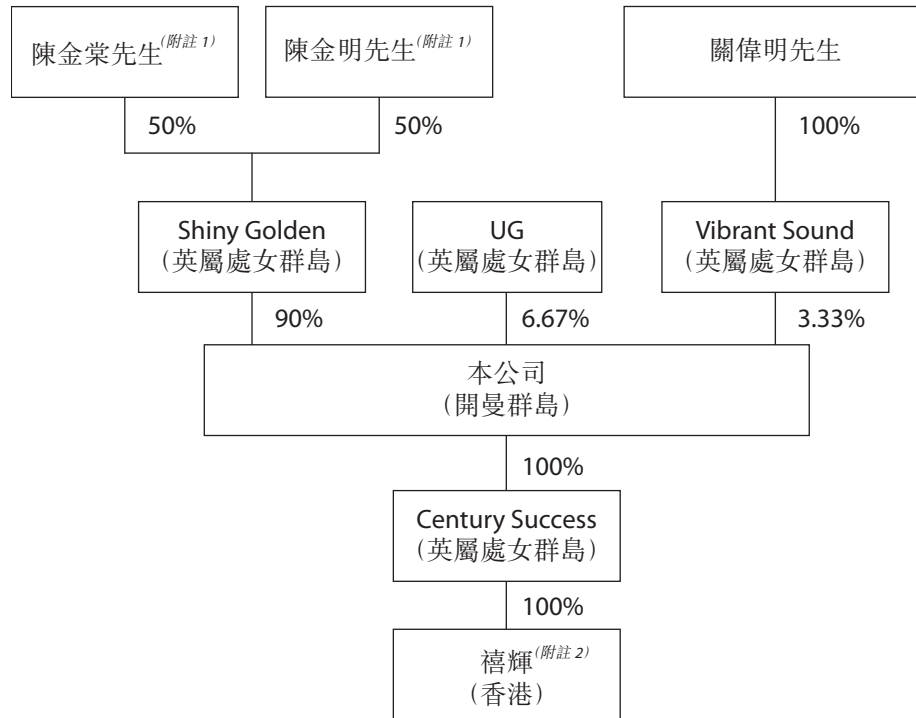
陳金棠先生$^{(附註 1)}$

陳金明先生$^{(附註 1)}$

關偉明先生

50%

50%

100%

Shiny Golden
(英屬處女群島)

UG
(英屬處女群島)

Vibrant Sound
(英屬處女群島)

90%

6.67%

3.33%

本公司
(開曼群島)

100%

Century Success
(英屬處女群島)

100%

禧輝$^{(附註 2)}$
(香港)